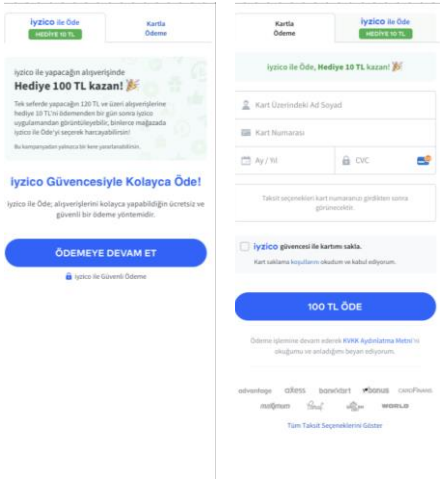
iyzico ile Öde
HEDİYE 10 TL

Kartla Ödeme

iyzico ile yapacağın alışverişinde
Hediye 100 TL kazan! 🎉

Tek seferde yapacağın 120 TL ve üzeri alışverişlerine hediye 10 TL'ni ödemenden bir gün sonra iyzico uygulamandan görüntüleyebilir, binlerce mağazada iyzico ile Öde'yi seçerek harcayabilirsin!

Bu kampanyadan yalnızca bir kere yararlanabilirsin.

iyzico Güvencesiyle Kolayca Öde!

iyzico ile Öde; alışverişlerini kolayca yapabildiğin ücretsiz ve güvenli bir ödeme yöntemidir.

ÖDEMEYE DEVAM ET

iyzico ile Güvenli Ödeme

Kartla Ödeme

iyzico ile Öde
HEDİYE 10 TL

iyzico ile Öde, Hediye 10 TL kazan! 🎉

Kart Üzerindeki Ad Soyad

Kart Numarası

Ay / Yıl

CVC

Taksit seçenekleri kart numaranızı girdikten sonra görünecektir.

iyzico güvencesi ile kartımı sakla.

Kart saklama koşullarını okudum ve kabul ediyorum.

100 TL ÖDE

Ödeme işlemine devam ederek KVKK Aydınlatma Metni'ni okuduğumu ve anladığımı beyan ediyorum.

advantage axess bankkart bonus cardfinans
maximum paraf saglam kart WORLD

Tüm Taksit Seçeneklerini Göster